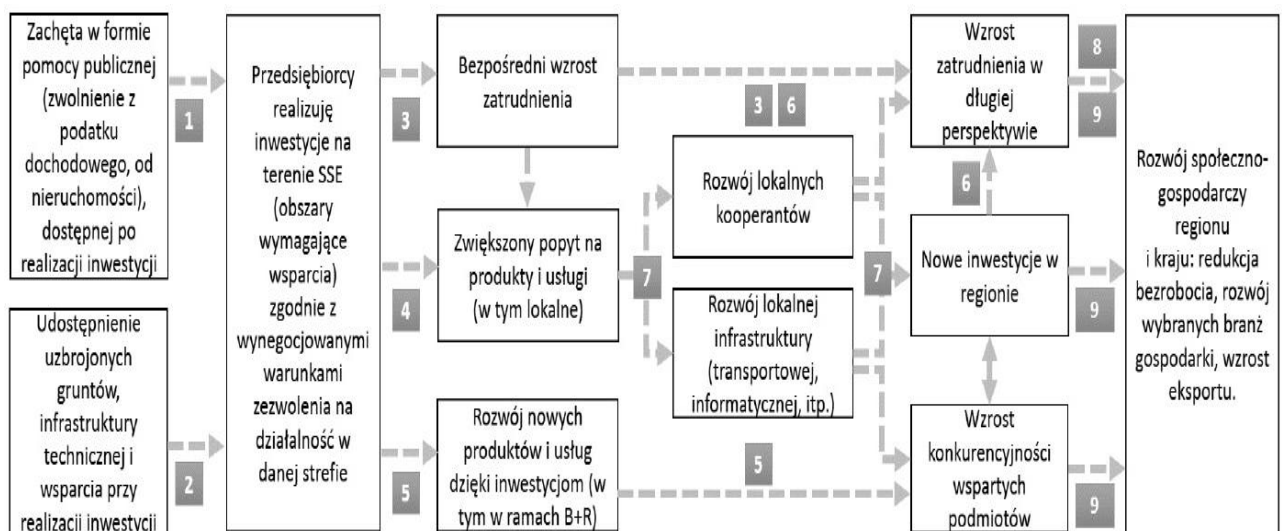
Zachęta w formie pomocy publicznej (zwolnienie z podatku dochodowego, od nieruchomości), dostępnej po realizacji inwestycji

1

Udostępnienie uzbrojonych gruntów, infrastruktury technicznej i wsparcia przy realizacji inwestycji

2

Przedsiębiorcy realizuję inwestycje na terenie SSE (obszary wymagające wsparcia) zgodnie z wynegocjowanymi warunkami zezwolenia na działalność w danej strefie

3

4

5

Bezpośredni wzrost zatrudnienia

Zwiększony popyt na produkty i usługi (w tym lokalne)

Rozwój nowych produktów i usług dzięki inwestycjom (w tym w ramach B+R)

3 6

7

Rozwój lokalnych kooperantów

Rozwój lokalnej infrastruktury (transportowej, informatycznej, itp.)

5

7

Wzrost zatrudnienia w długiej perspektywie

6

Nowe inwestycje w regionie

Wzrost konkurencyjności wspartych podmiotów

8

9

9

9

Rozwój społeczno-gospodarczy regionu i kraju: redukcja bezrobocia, rozwój wybranych branż gospodarki, wzrost eksportu.